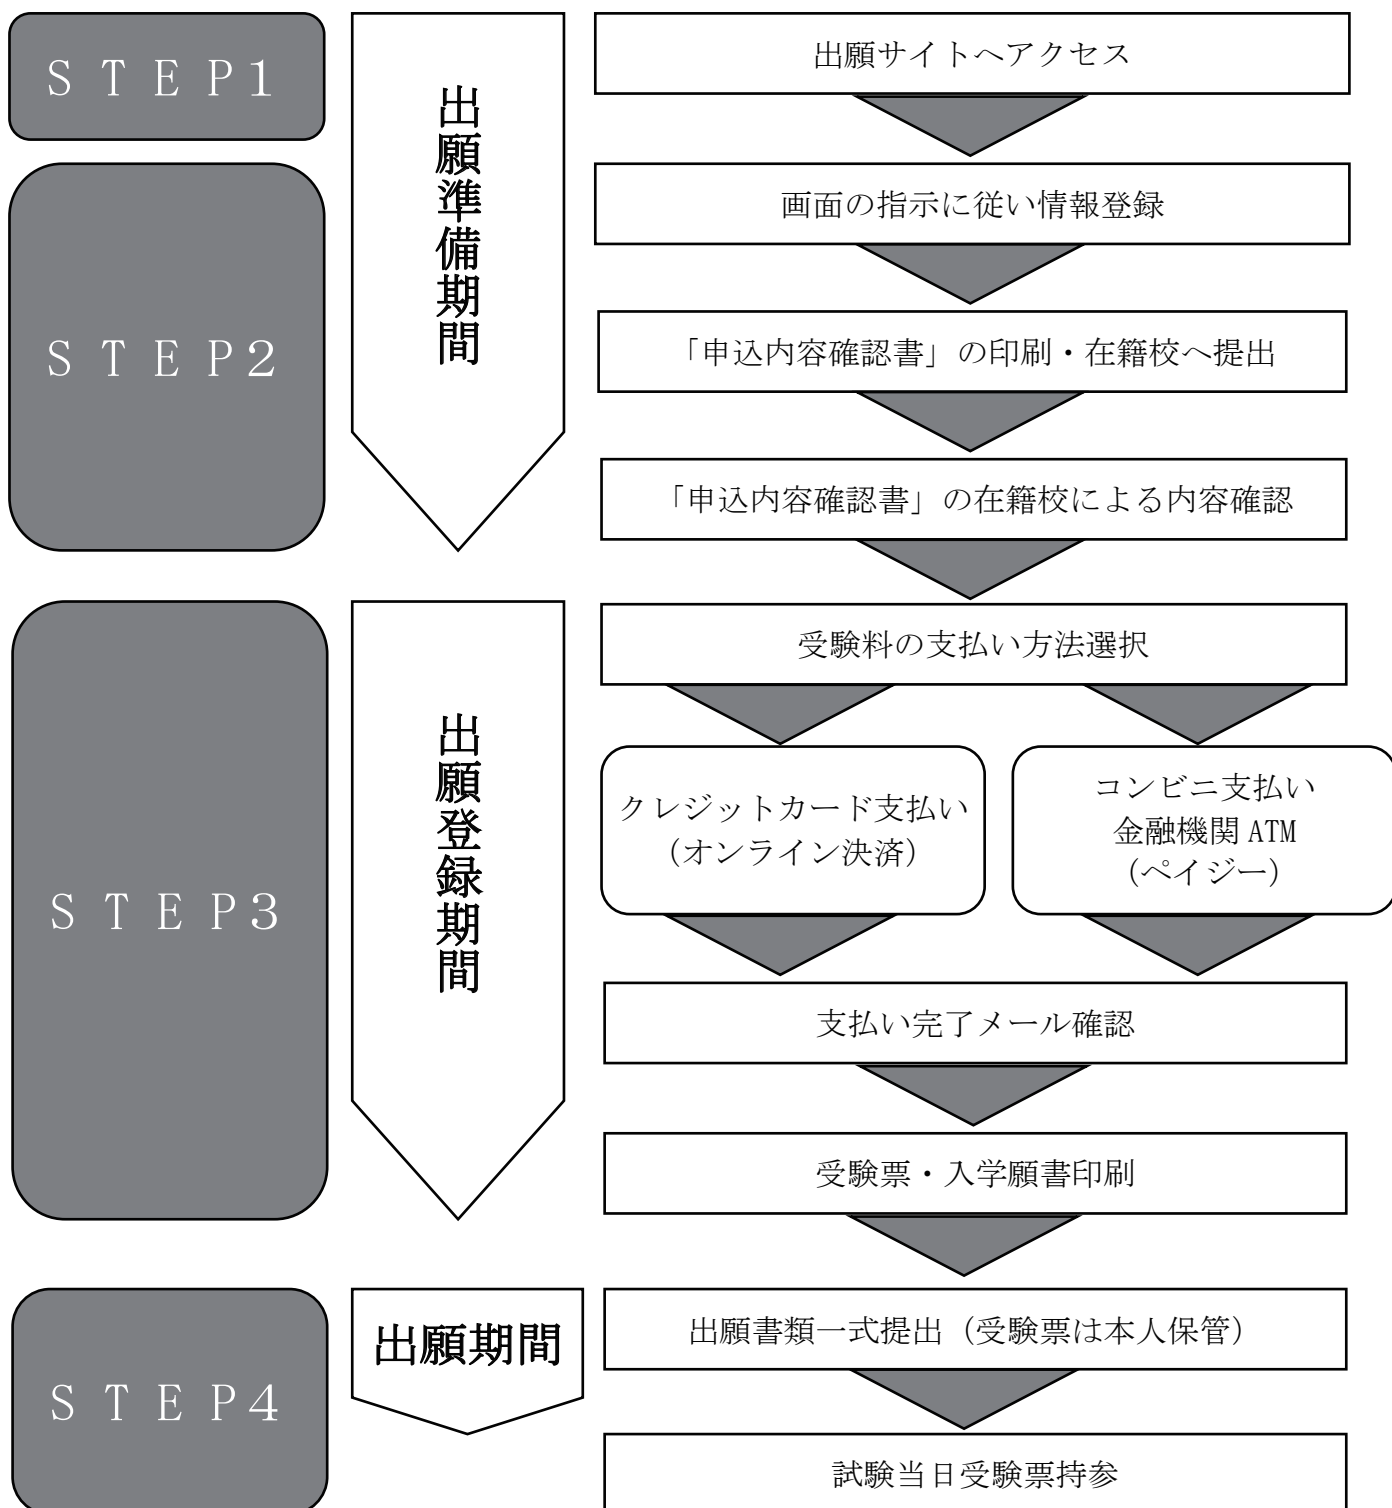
ＳＴＥＰ1

出願準備期間

出願サイトへアクセス

ＳＴＥＰ2

画面の指示に従い情報登録

「申込内容確認書」の印刷・在籍校へ提出

「申込内容確認書」の在籍校による内容確認

ＳＴＥＰ3

出願登録期間

受験料の支払い方法選択

クレジットカード支払い（オンライン決済）

コンビニ支払い
金融機関 ATM
（ペイジー）

支払い完了メール確認

受験票・入学願書印刷

ＳＴＥＰ4

出願期間

出願書類一式提出（受験票は本人保管）

試験当日受験票持参